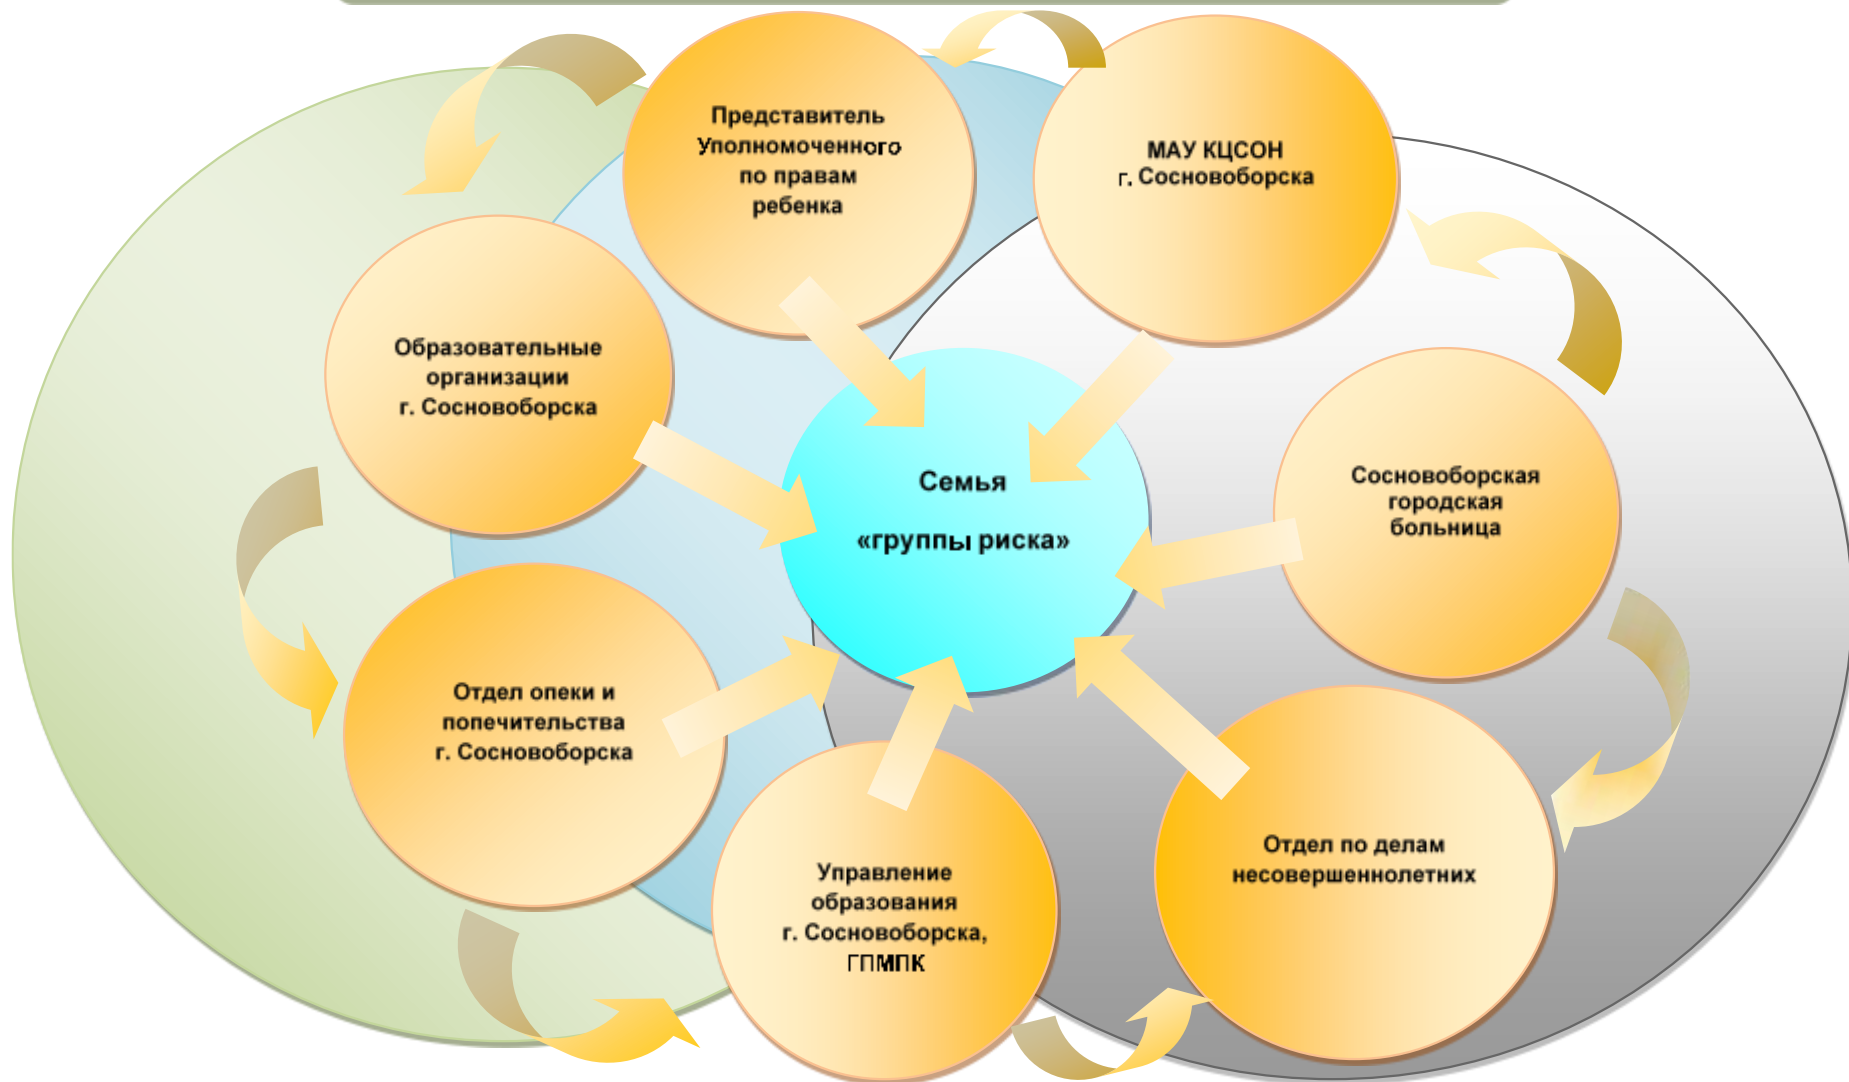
Представитель Уполномоченного по правам ребенка

МАУ КЦСОН г. Сосновоборска

Образовательные организации г. Сосновоборска

Семья

«группы риска»

Сосновоборская городская больница

Отдел опеки и попечительства г. Сосновоборска

Управление образования г. Сосновоборска, ГПМПК

Отдел по делам несовершеннолетних